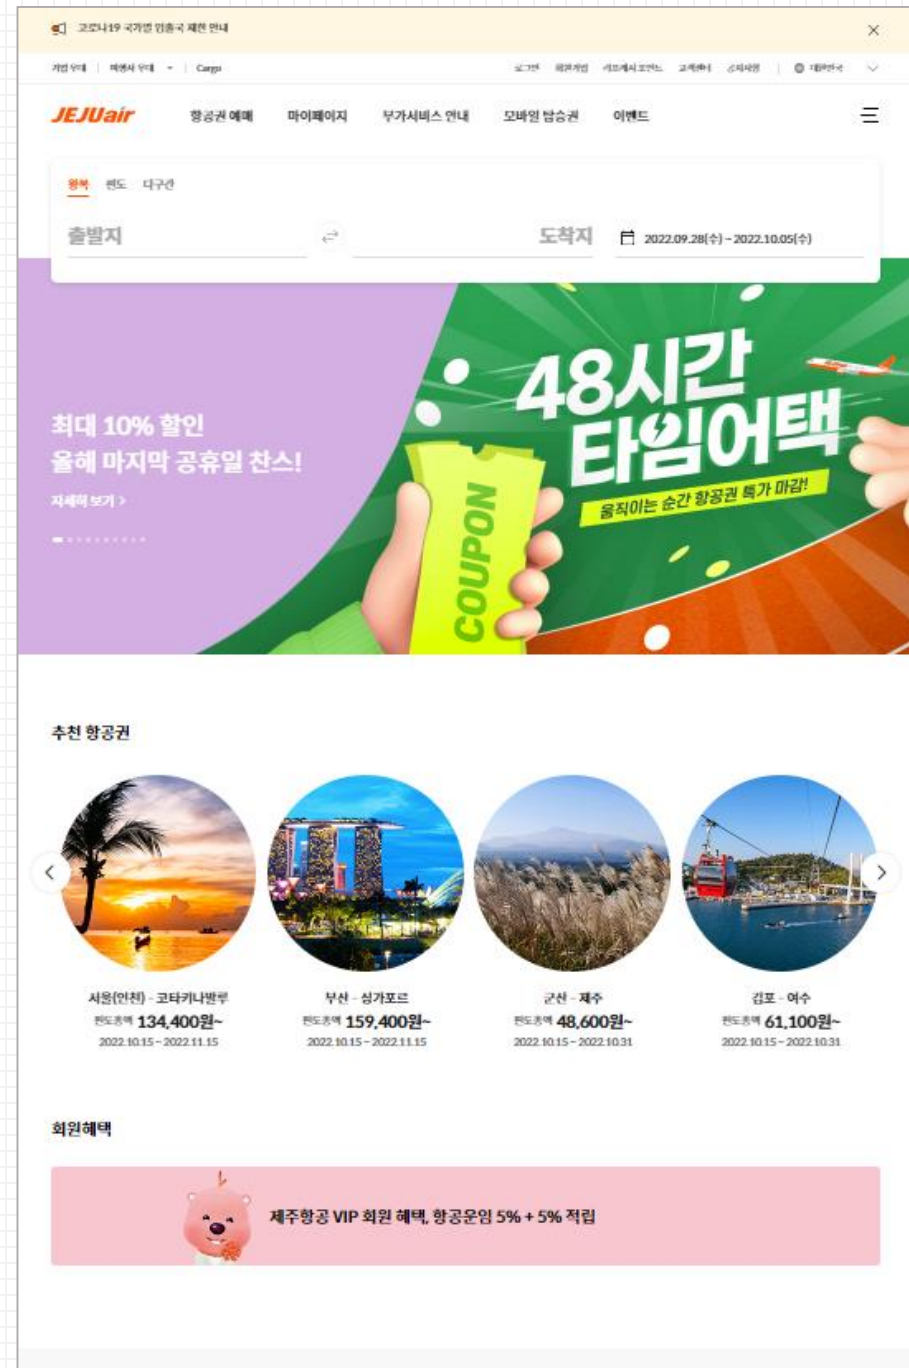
코로나19 국가별 입출국 제한 안내

기업 우대 | 여행사 우대 | Cargo

로그인 회원가입 리프레시 포인트 고객센터 공지사항 대한민국

JEJUair

항공권 예매 마이페이지 부가서비스 안내 모바일 탑승권 이벤트

왕복 편도 다구간

출발지

도착지

2022.09.28(수) - 2022.10.05(수)

최대 10% 할인
올해 마지막 공휴일 찬스!

자세히 보기 >

48시간 타임어택

움직이는 순간 항공권 특가 마감!

COUPON

추천 항공권

서울(인천) - 코타키나발루
편도총액 134,400원~
2022.10.15 - 2022.11.15

부산 - 싱가포르
편도총액 159,400원~
2022.10.15 - 2022.11.15

군산 - 제주
편도총액 48,600원~
2022.10.15 - 2022.10.31

김포 - 여수
편도총액 61,100원~
2022.10.15 - 2022.10.31

회원혜택

제주항공 VIP 회원 혜택, 항공운임 5% + 5% 적립